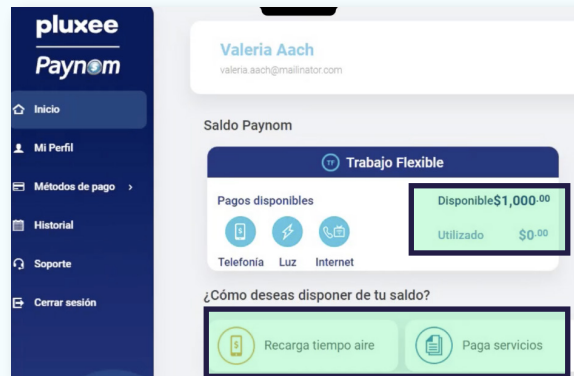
pluxee

Paynom

Inicio

Mi Perfil

Métodos de pago >

Historial

Soporte

Cerrar sesión

Valeria Aach
valeria.aach@mailinator.com

Saldo Paynom

TF Trabajo Flexible

Pagos disponibles

Telefonía Luz Internet

Disponible $1,000.$^{00}$

Utilizado $0.$^{00}$

¿Cómo deseas disponer de tu saldo?

Recarga tiempo aire

Paga servicios